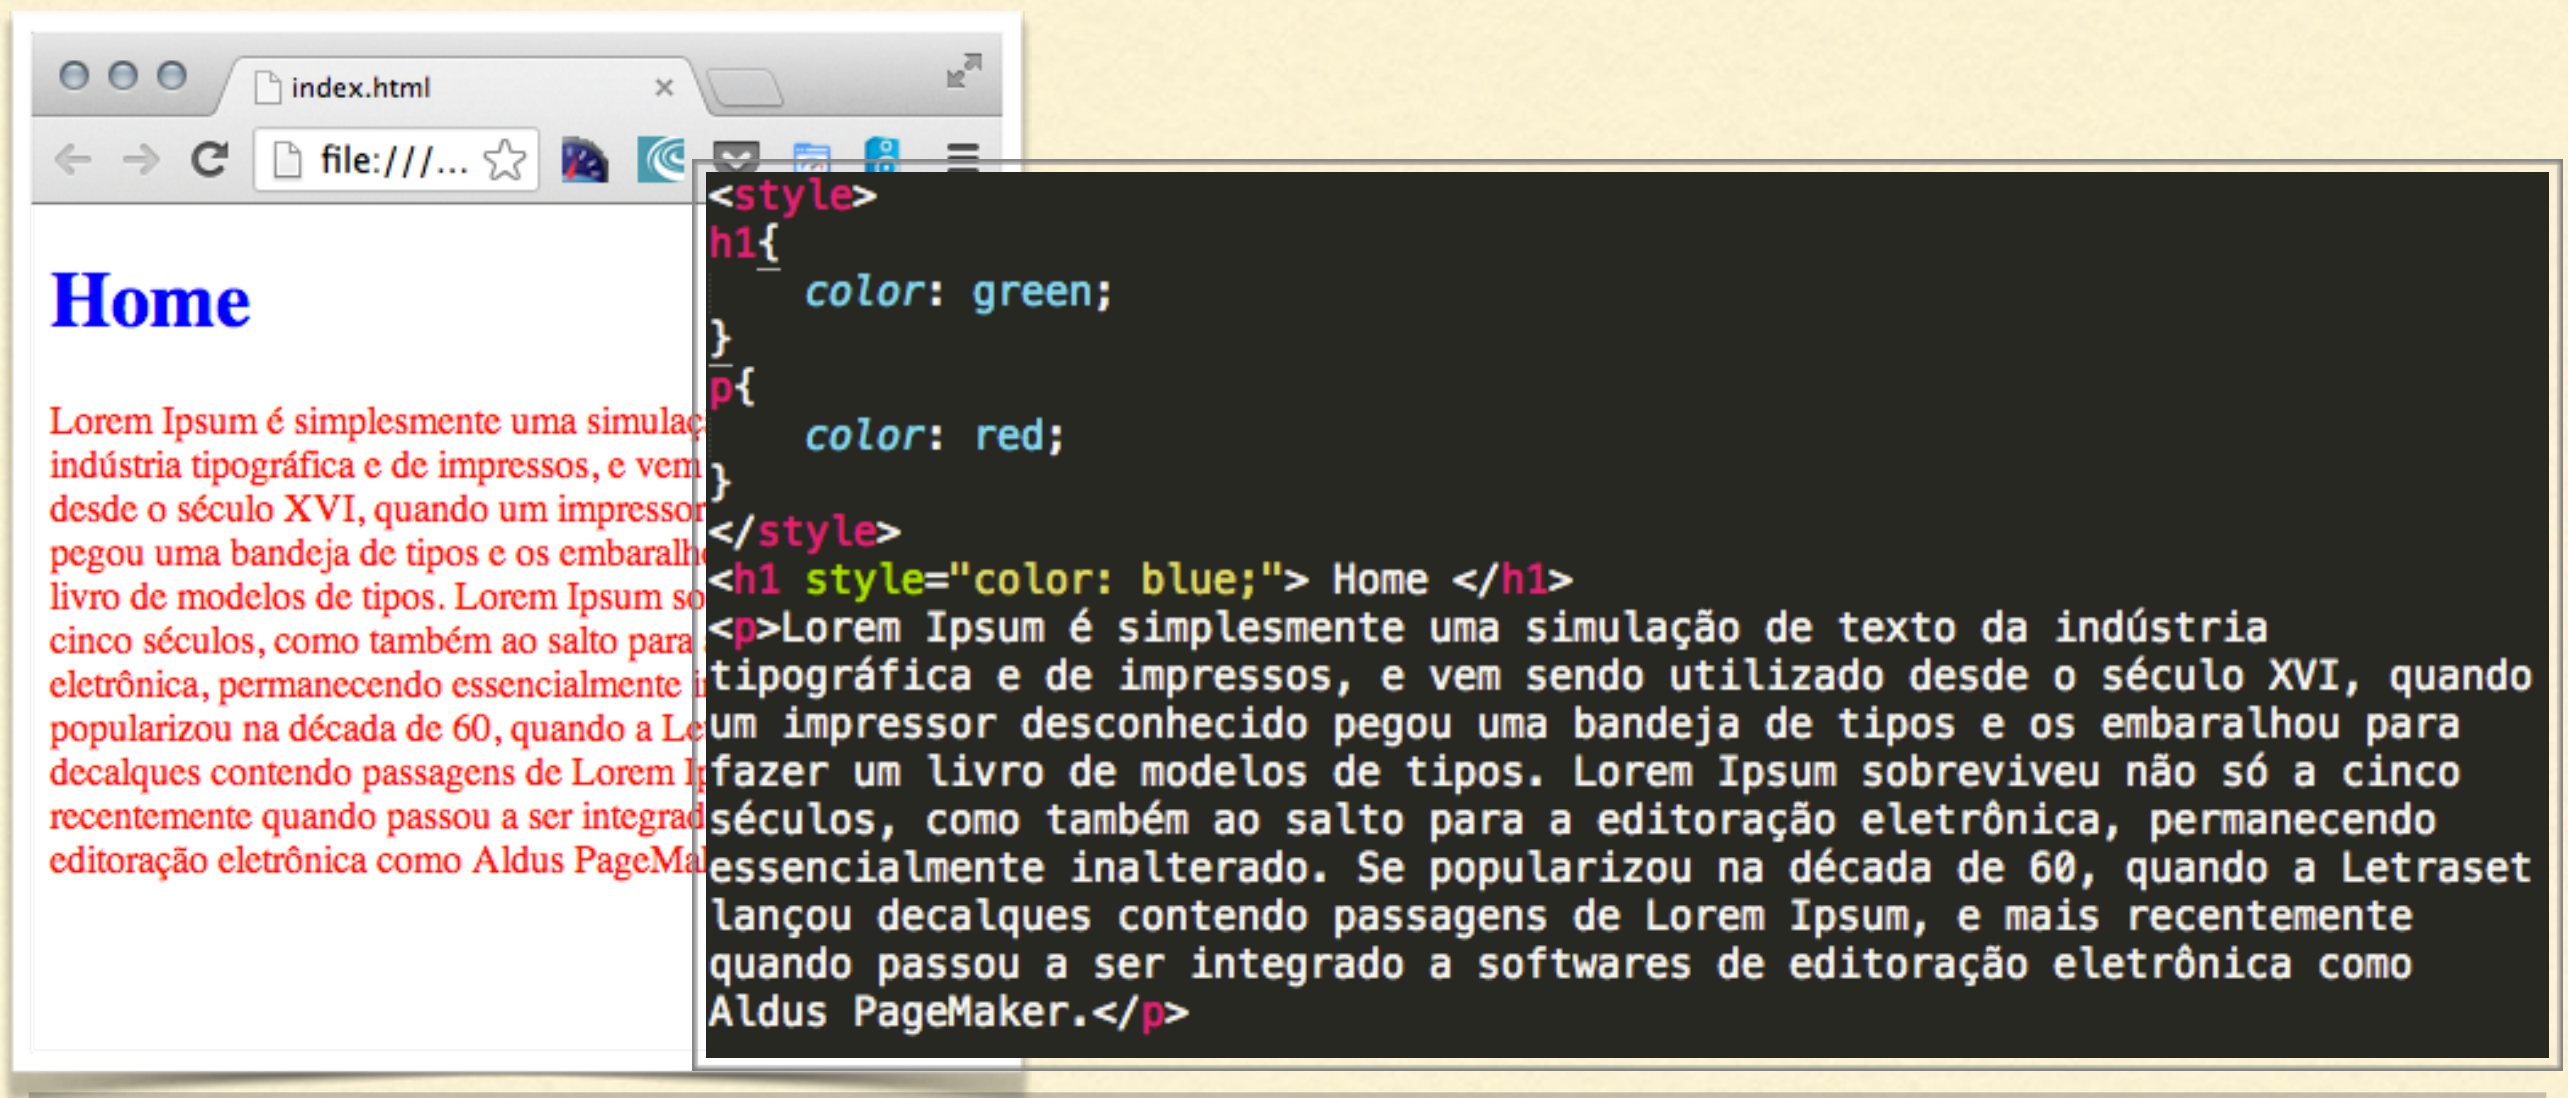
index.html ×

file:///...

Home

Lorem Ipsum é simplesmente uma simulaç indústria tipográfica e de impressos, e vem desde o século XVI, quando um impressor pegou uma bandeja de tipos e os embaralh livro de modelos de tipos. Lorem Ipsum so cinco séculos, como também ao salto para eletrônica, permanecendo essencialmente i popularizou na década de 60, quando a Le decalques contendo passagens de Lorem I recentemente quando passou a ser integrad editoração eletrônica como Aldus PageMa

```
<style>
h1{
    color: green;
}
p{
    color: red;
}
</style>
<h1 style="color: blue;"> Home </h1>
<p>Lorem Ipsum é simplesmente uma simulação de texto da indústria
tipográfica e de impressos, e vem sendo utilizado desde o século XVI, quando
um impressor desconhecido pegou uma bandeja de tipos e os embaralhou para
fazer um livro de modelos de tipos. Lorem Ipsum sobreviveu não só a cinco
séculos, como também ao salto para a editoração eletrônica, permanecendo
essencialmente inalterado. Se popularizou na década de 60, quando a Letraset
lançou decalques contendo passagens de Lorem Ipsum, e mais recentemente
quando passou a ser integrado a softwares de editoração eletrônica como
Aldus PageMaker.</p>
```